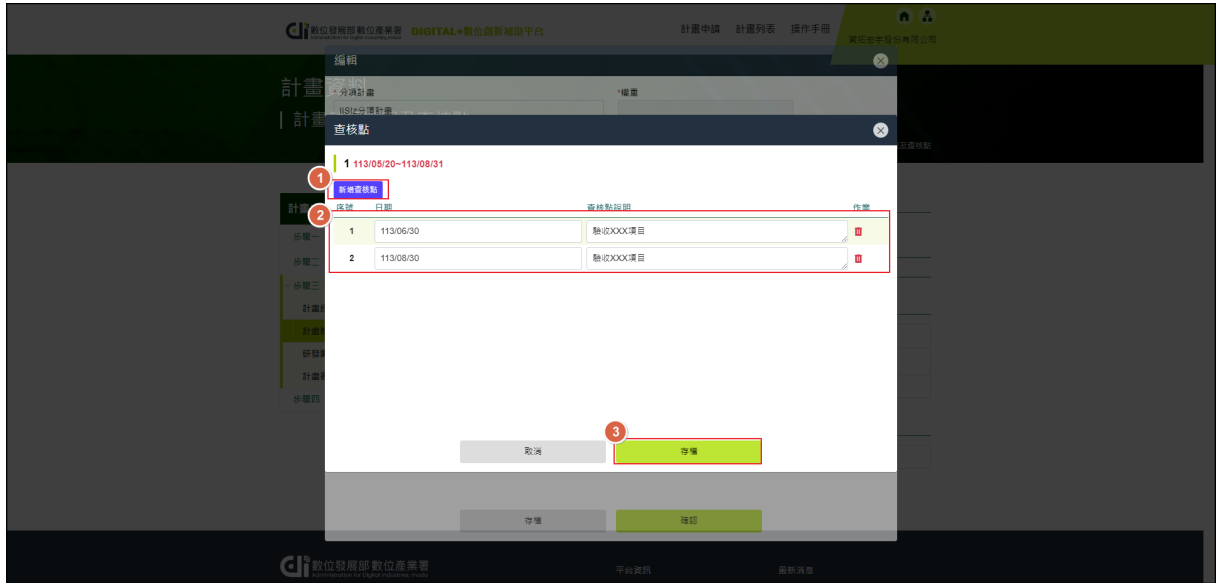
數位發展部數位產業署 DIGITAL+數位創新補助平台

計畫申請 計畫列表 操作手冊

資拓宏宇股份有限公司

編輯

*分項計畫

*編号

計畫資料

計畫

查核點

1 113/05/20~113/08/31

新增查核點

| 序號 | 日期 | 查核點說明 | 作業 |
|---|---|---|---|
| 1 | 113/06/30 | 驗收XXX項目 | |
| 2 | 113/08/30 | 驗收XXX項目 | |

取消

存檔

存檔

確認

步驟一

步驟二

步驟三

步驟四

數位發展部數位產業署

平台資訊

最新消息